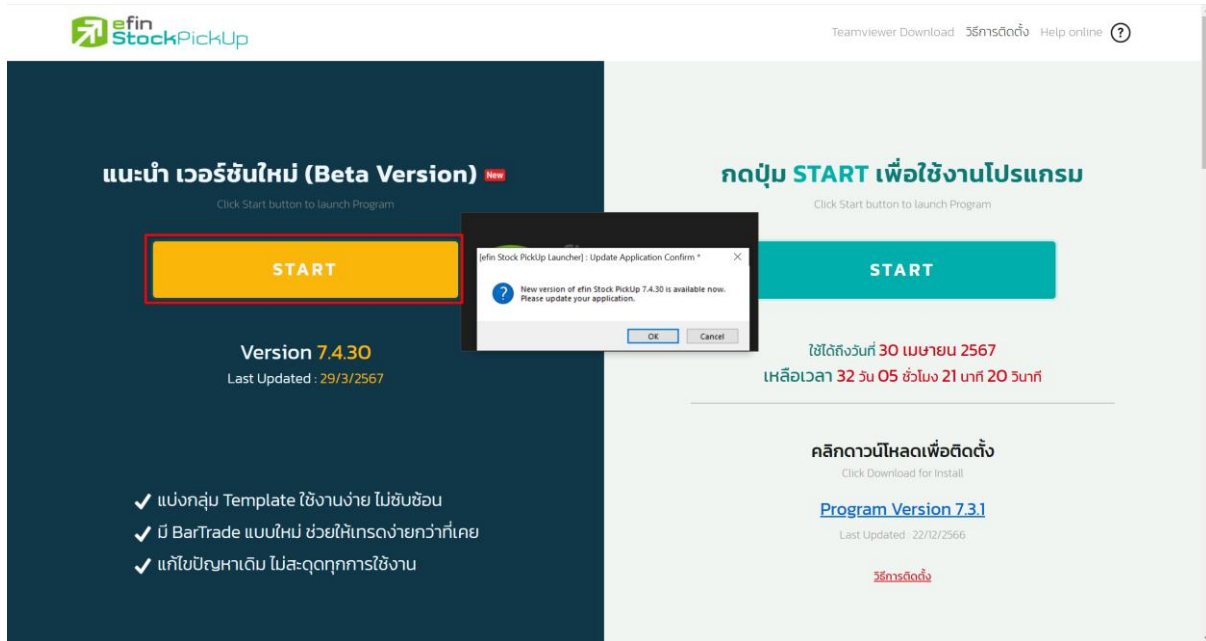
efin StockPickUp

Teamviewer Download วิธีการติดตั้ง Help online ?

แนะนำ เวอร์ชันใหม่ (Beta Version) New

Click Start button to launch Program

START

Version 7.4.30
Last Updated : 29/3/2567

✔ แบ่งกลุ่ม Template ใช้งานง่าย ไม่ซับซ้อน
✔ มี BarTrade แบบใหม่ ช่วยให้เทรดง่ายกว่าที่เคย
✔ แก้ไขปัญหาเดิม ไม่สะดุดทุกการใช้งาน

[efin Stock PickUp Launcher] : Update Application Confirm *

New version of efin Stock PickUp 7.4.30 is available now. Please update your application.

OK Cancel

กดปุ่ม START เพื่อใช้งานโปรแกรม

Click Start button to launch Program

START

ใช้ได้ถึงวันที่ 30 เมษายน 2567
เหลือเวลา 32 วัน 05 ชั่วโมง 21 นาที 20 วินาที

คลิกดาวน์โหลดเพื่อติดตั้ง
Click Download for Install

Program Version 7.3.1
Last Updated : 22/12/2566

วิธีการติดตั้ง